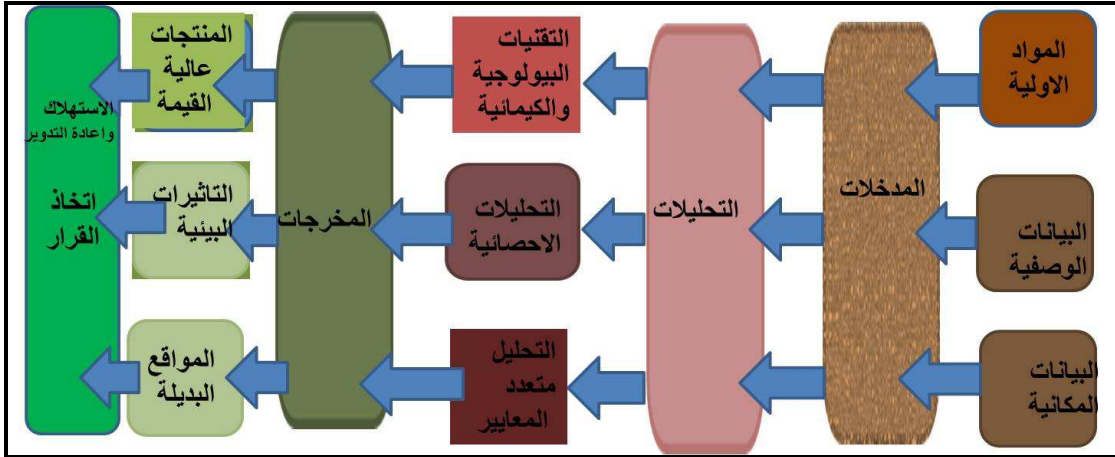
المواد الاولية

البيانات الوصفية

البيانات المكانية

المدخلات

التحليلات

التقنيات البيولوجية والكيميائية

التحليلات الاحصائية

التحليل متعدد المعايير

المخرجات

المنتجات عالية القيمة

التاثيرات البيئية

المواقع البديلة

الاستهلاك واعادة التدوير

اتخاذ القرار